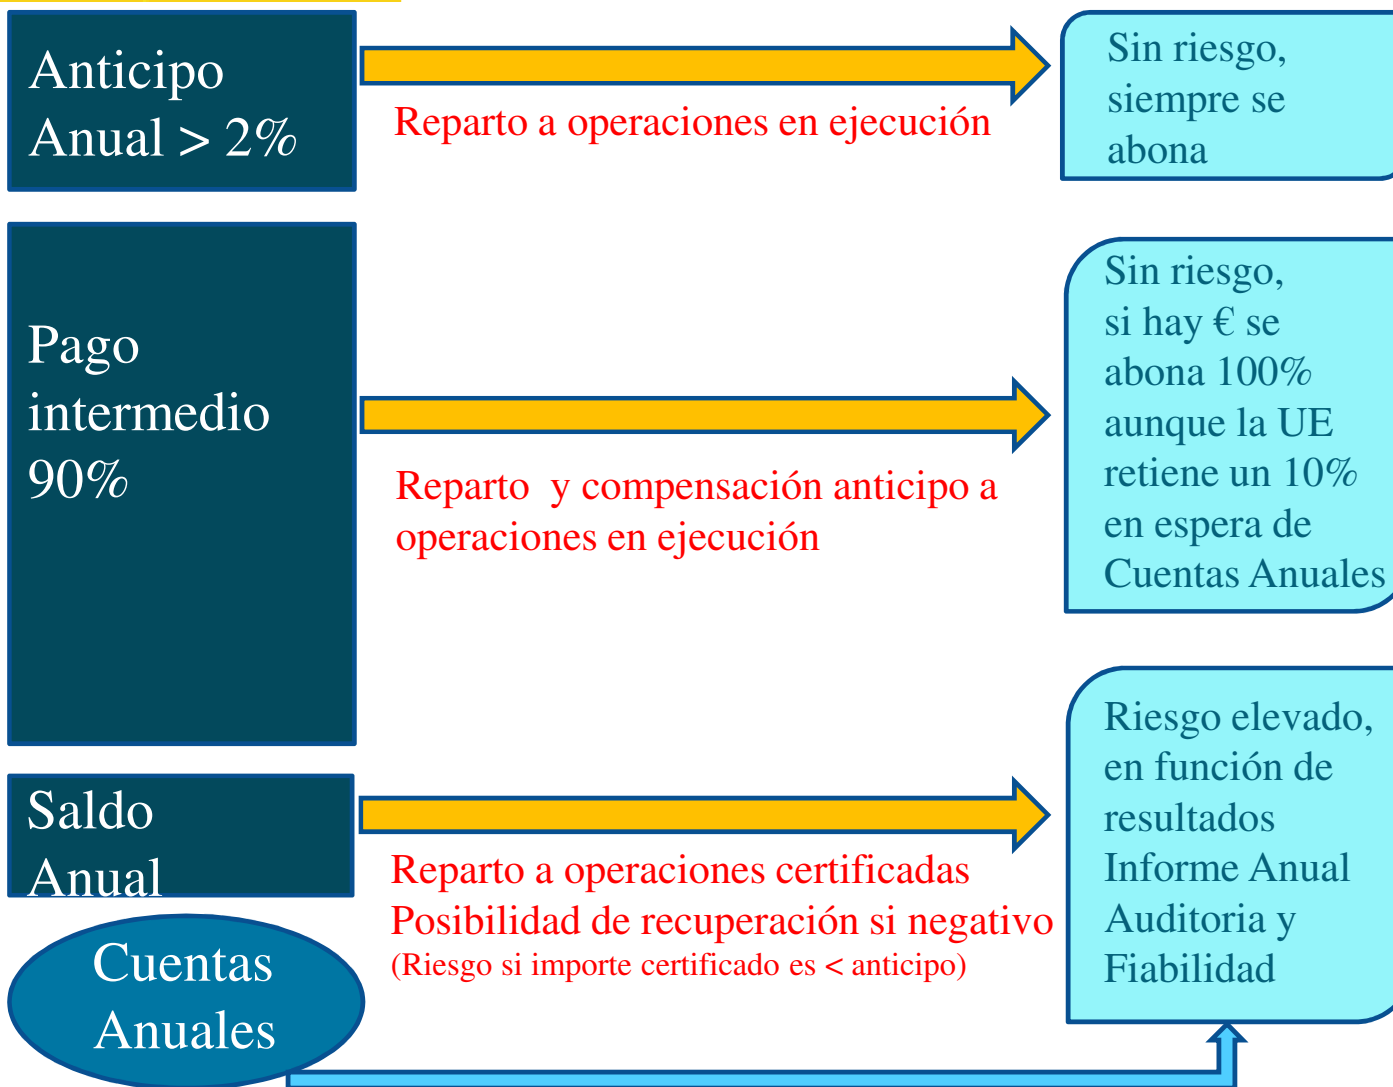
Anticipo Anual > 2%

Reparto a operaciones en ejecución

Sin riesgo, siempre se abona

Pago intermedio 90%

Reparto y compensación anticipo a operaciones en ejecución

Sin riesgo, si hay € se abona 100% aunque la UE retiene un 10% en espera de Cuentas Anuales

Saldo Anual

Reparto a operaciones certificadas
Posibilidad de recuperación si negativo
(Riesgo si importe certificado es < anticipo)

Riesgo elevado, en función de resultados Informe Anual Auditoria y Fiabilidad

Cuentas Anuales